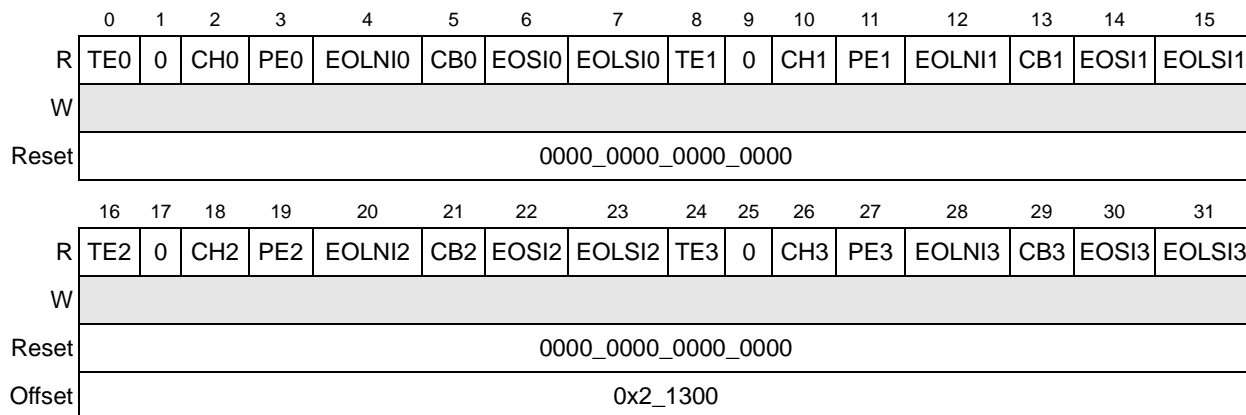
|  | 0 | 1 | 2 | 3 | 4 | 5 | 6 | 7 | 8 | 9 | 10 | 11 | 12 | 13 | 14 | 15 |
|---|---|---|---|---|---|---|---|---|---|---|---|---|---|---|---|---|
| R | TE0 | 0 | CH0 | PE0 | EOLNI0 | CB0 | EOSI0 | EOLSI0 | TE1 | 0 | CH1 | PE1 | EOLNI1 | CB1 | EOSI1 | EOLSI1 |
| W | | | | | | | | | | | | | | | | |
| Reset | 0000_0000_0000_0000 | | | | | | | | | | | | | | | |

|  | 16 | 17 | 18 | 19 | 20 | 21 | 22 | 23 | 24 | 25 | 26 | 27 | 28 | 29 | 30 | 31 |
|---|---|---|---|---|---|---|---|---|---|---|---|---|---|---|---|---|
| R | TE2 | 0 | CH2 | PE2 | EOLNI2 | CB2 | EOSI2 | EOLSI2 | TE3 | 0 | CH3 | PE3 | EOLNI3 | CB3 | EOSI3 | EOLSI3 |
| W | | | | | | | | | | | | | | | | |
| Reset | 0000_0000_0000_0000 | | | | | | | | | | | | | | | |
| Offset | 0x2_1300 | | | | | | | | | | | | | | | |